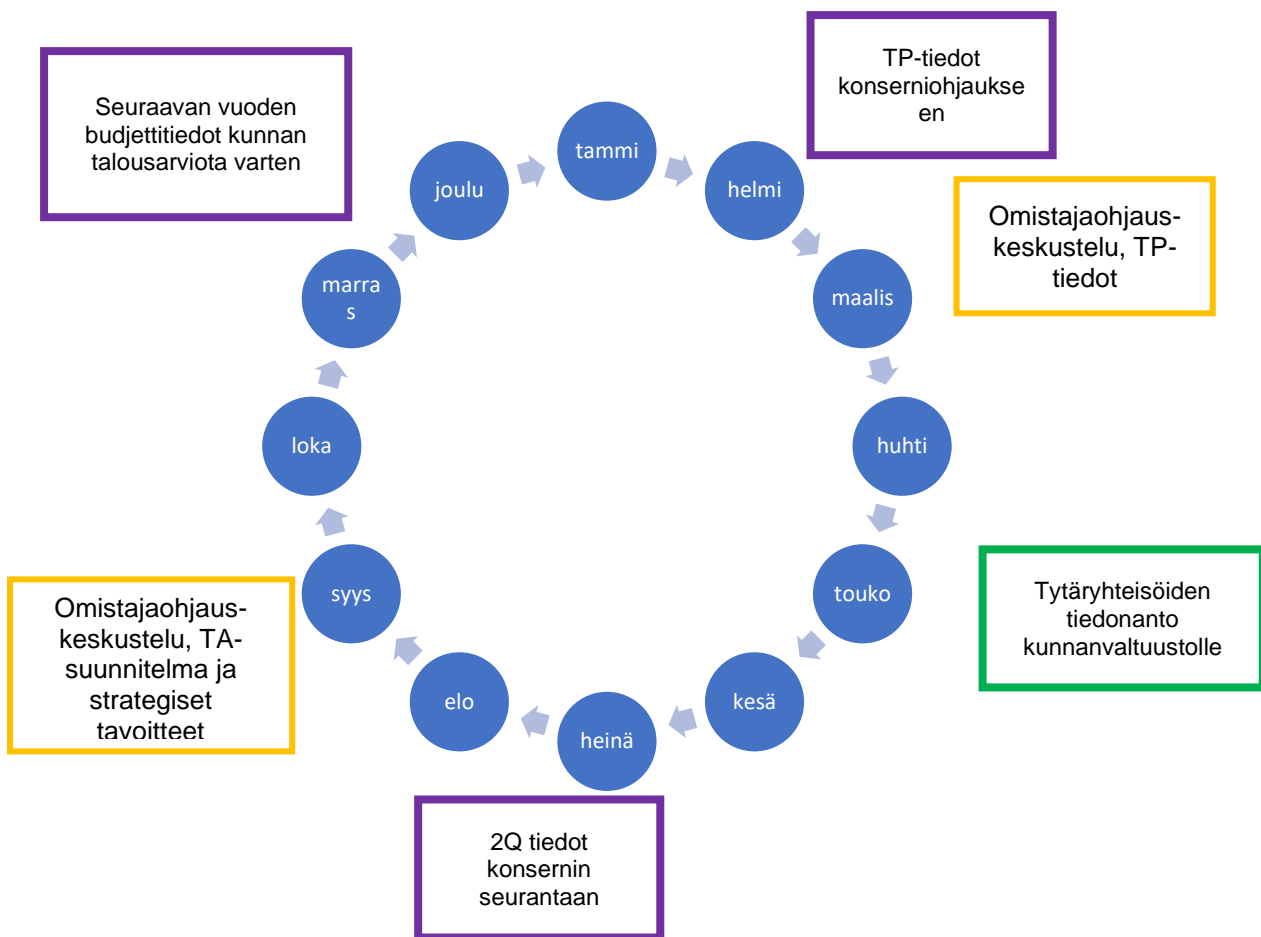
Seuraavan vuoden budjettitiedot kunnan talousarviota varten

TP-tiedot konserniohjaukseen

tammi

helmi

maalis

huhti

touko

kesä

heinä

elo

syys

loka

marras

joulu

Omistajaohjaus-keskustelu, TP-tiedot

Tytäryhteisöiden tiedonanto kunnanvaltuustolle

2Q tiedot konsernin seurantaan

Omistajaohjaus-keskustelu, TA-suunnitelma ja strategiset tavoitteet